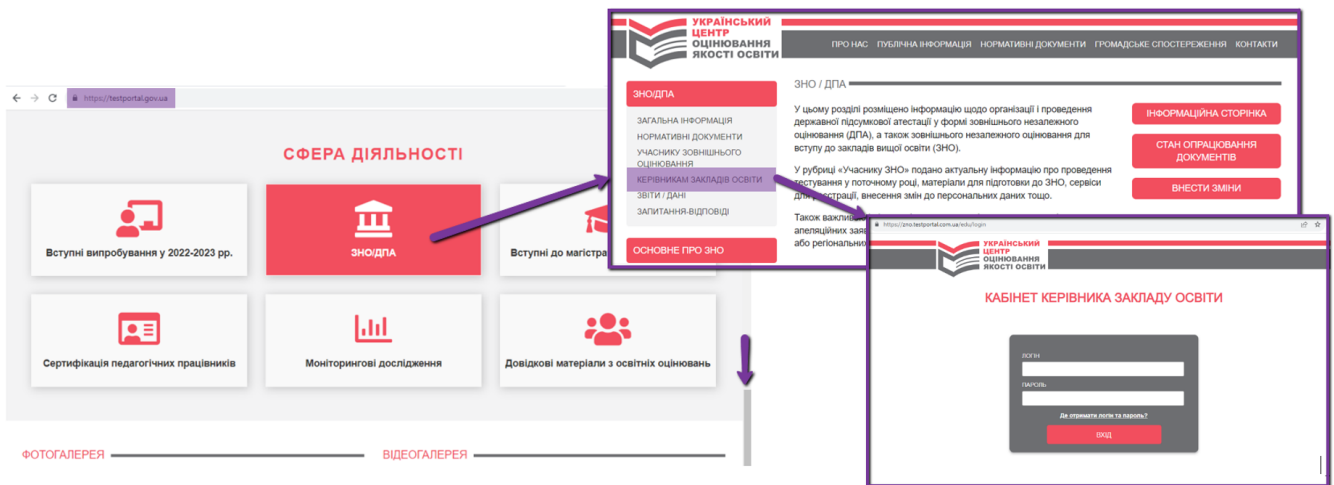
https://testportal.gov.ua

СФЕРА ДІЯЛЬНОСТІ

Вступні випробування у 2022-2023 рр.

ЗНО/ДПА

Вступні до магістра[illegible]

Сертифікація педагогічних працівників

Моніторингові дослідження

Довідкові матеріали з освітніх оцінювань

ФОТОГАЛЕРЕЯ

ВІДЕОГАЛЕРЕЯ

УКРАЇНСЬКИЙ ЦЕНТР ОЦІНЮВАННЯ ЯКОСТІ ОСВІТИ

ПРО НАС ПУБЛІЧНА ІНФОРМАЦІЯ НОРМАТИВНІ ДОКУМЕНТИ ГРОМАДСЬКЕ СПОСТЕРЕЖЕННЯ КОНТАКТИ

ЗНО/ДПА

ЗАГАЛЬНА ІНФОРМАЦІЯ
НОРМАТИВНІ ДОКУМЕНТИ
УЧАСНИКУ ЗОВНІШНЬОГО ОЦІНЮВАННЯ
КЕРІВНИКАМ ЗАКЛАДІВ ОСВІТИ
ЗВІТИ / ДАНІ
ЗАПИТАННЯ-ВІДПОВІДІ

ОСНОВНЕ ПРО ЗНО

ЗНО / ДПА

У цьому розділі розміщено інформацію щодо організації і проведення державної підсумкової атестації у формі зовнішнього незалежного оцінювання (ДПА), а також зовнішнього незалежного оцінювання для вступу до закладів вищої освіти (ЗНО).

У рубриці «Учаснику ЗНО» подано актуальну інформацію про проведення тестування у поточному році, матеріали для підготовки до ЗНО, сервіси для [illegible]страції, внесення змін до персональних даних тощо.

Також важливі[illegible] апеляційних заяв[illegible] або регіональн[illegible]

ІНФОРМАЦІЙНА СТОРІНКА

СТАН ОПРАЦЮВАННЯ ДОКУМЕНТІВ

ВНЕСТИ ЗМІНИ

https://zno.testportal.com.ua/edu/login

УКРАЇНСЬКИЙ ЦЕНТР ОЦІНЮВАННЯ ЯКОСТІ ОСВІТИ

КАБІНЕТ КЕРІВНИКА ЗАКЛАДУ ОСВІТИ

ЛОГІН

ПАРОЛЬ

Де отримати логін та пароль?

ВХІД